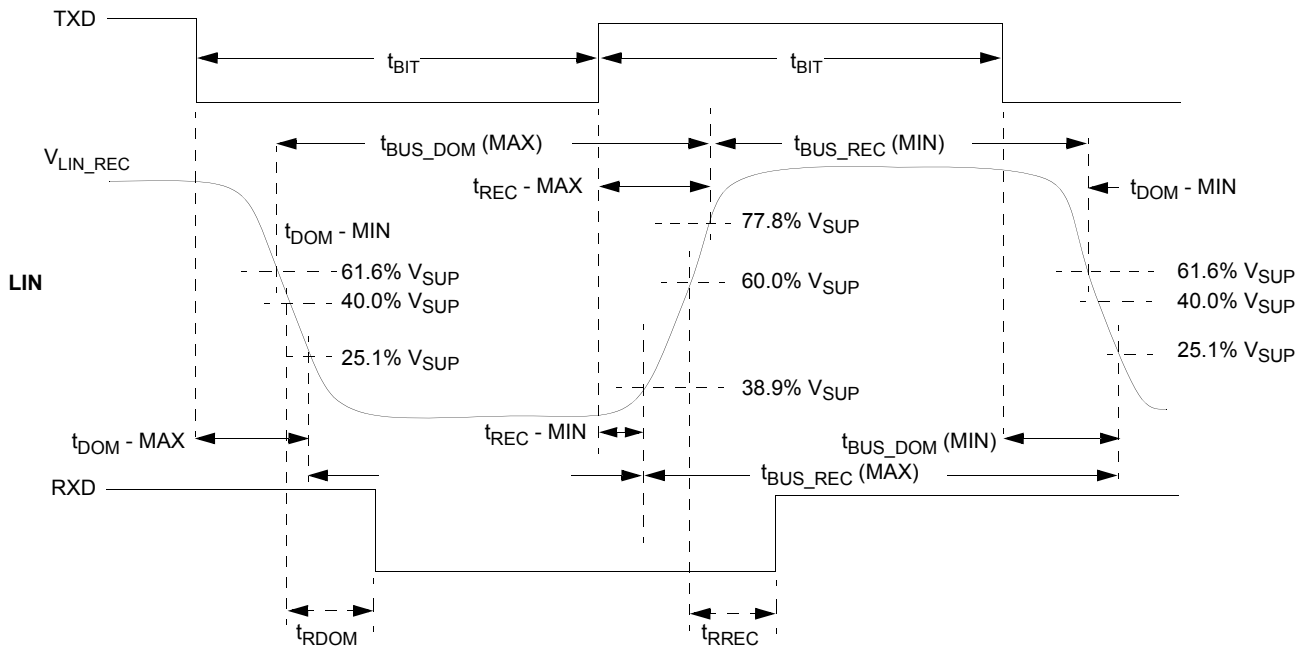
TXD

$t_{BIT}$

$t_{BIT}$

$t_{BUS\_DOM}$ (MAX)

$t_{BUS\_REC}$ (MIN)

$V_{LIN\_REC}$

$t_{REC}$ - MAX

$t_{DOM}$ - MIN

$t_{DOM}$ - MIN

77.8% $V_{SUP}$

LIN

61.6% $V_{SUP}$

40.0% $V_{SUP}$

60.0% $V_{SUP}$

61.6% $V_{SUP}$

40.0% $V_{SUP}$

25.1% $V_{SUP}$

25.1% $V_{SUP}$

38.9% $V_{SUP}$

$t_{DOM}$ - MAX

$t_{REC}$ - MIN

$t_{BUS\_DOM}$ (MIN)

RXD

$t_{BUS\_REC}$ (MAX)

$t_{RDOM}$

$t_{RREC}$